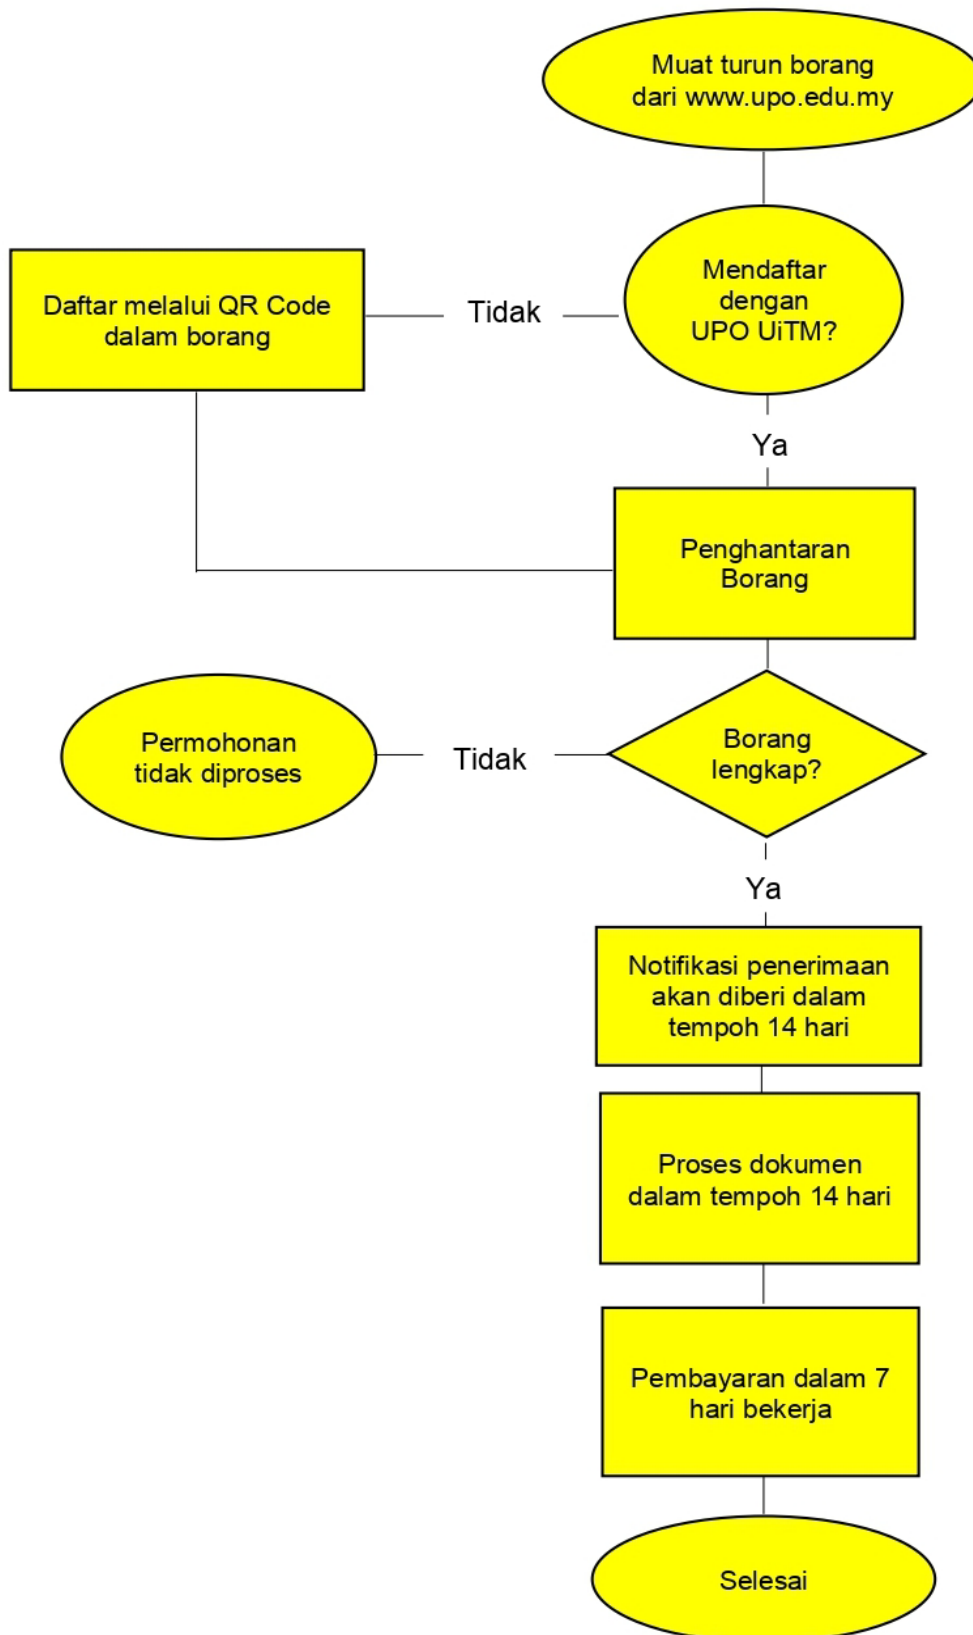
Muat turun borang dari www.upo.edu.my

Daftar melalui QR Code dalam borang

Tidak

Mendaftar dengan UPO UiTM?

Ya

Penghantaran Borang

Permohonan tidak diproses

Tidak

Borang lengkap?

Ya

Notifikasi penerimaan akan diberi dalam tempoh 14 hari

Proses dokumen dalam tempoh 14 hari

Pembayaran dalam 7 hari bekerja

Selesai